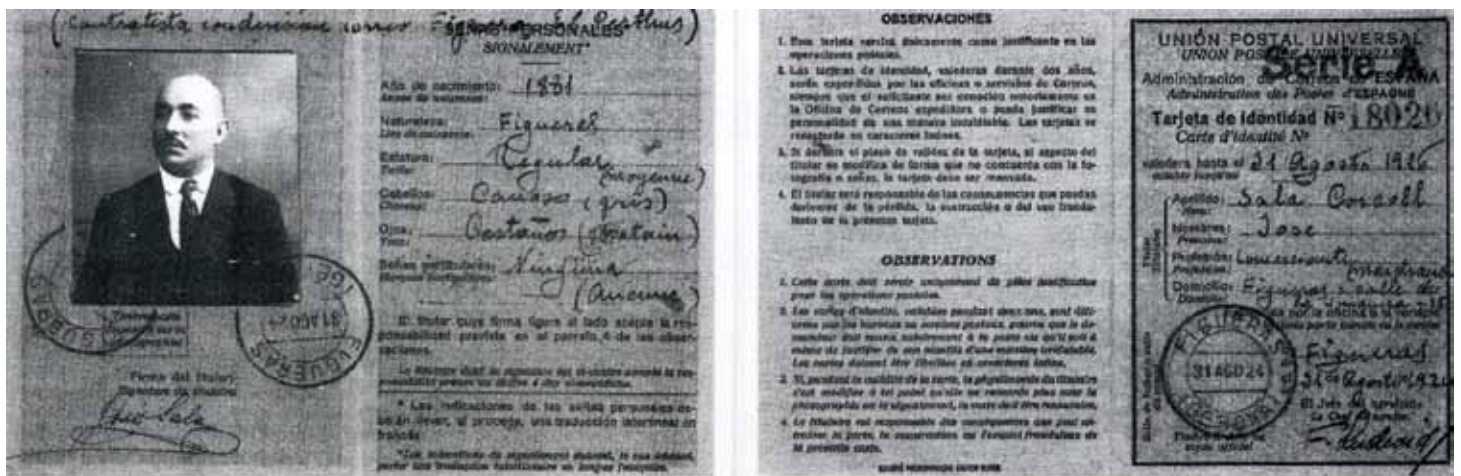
(Contratista concesionario correo Figueras - St. Pertus)
SEÑAS PERSONALES
SIGNALEMENT

Año de nacimiento: 1881
Année de naissance
Naturaleza: Figueras
Lieu de naissance
Estatura: Regular (moyenne)
Taille
Cabellos: Canosos (gris)
Cheveux
Ojos: Castaños (chatain)
Yeux
Señas particulares: Ninguna (aucune)
Marques particulières

El titular cuya firma figura al lado acepta la responsabilidad prevista en el parrafo 4 de las observaciones.

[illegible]

* Las indicaciones de las señas personales deben llevar, al principio, una traducción interlineal en francés.

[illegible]

Firma del titular
Signature du titulaire
José Sala

FIGUERAS
31 AGO 24

OBSERVACIONES

1. Esta tarjeta servirá únicamente como justificante en las operaciones postales.

2. Las tarjetas de identidad, valederas durante dos años, serán expedidas por las oficinas o servicios de Correos, siempre que el solicitante sea conocido personalmente en la Oficina de Correos expedidora o pueda justificar su personalidad de una manera indubitable. Las tarjetas se rellenarán en caracteres latinos.

3. Si durante el plazo de validez de la tarjeta, el aspecto del titular se modifica de forma que no concuerde con la fotografía o señas, la tarjeta debe ser renovada.

4. El titular será responsable de las consecuencias que puedan derivarse de la pérdida, la sustracción o del uso fraudulento de la presente tarjeta.

OBSERVATIONS

1. Cette carte doit servir uniquement de pièce justificative pour les opérations postales.

2. Les cartes d'identité, valables pendant deux ans, sont délivrées par les bureaux ou services postaux, pourvu que le demandeur soit connu personnellement à la poste où qu'il soit à même de justifier de son identité d'une manière irréfutable. Les cartes doivent être libellées en caractères latins.

3. Si, pendant la validité de la carte, la physionomie du titulaire s'est modifiée à tel point qu'elle ne concorde plus avec la photographie ou le signalement, la carte doit être renouvelée.

4. Le titulaire est responsable des conséquences que peut entraîner la perte, la soustraction ou l'emploi frauduleux de la présente carte.

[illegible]

UNIÓN POSTAL UNIVERSAL
UNION POSTALE UNIVERSELLE
Serie A
Administración de Correos de ESPAÑA
Administration des Postes d'ESPAGNE
Tarjeta de identidad Nº 18020
Carte d'identité Nº
valedera hasta el 31 Agosto 1926
valable jusqu'au
Apellido: Sala Coralt
Nom
Nombres: Jose
Prénoms
Profesión: Concesionario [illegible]
Profession
Domicilio: Figueras calle de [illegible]
Domicile

FIGUERAS
31 AGO 24

Figueras
31 Agosto 1924
El Jefe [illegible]
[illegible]
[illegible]